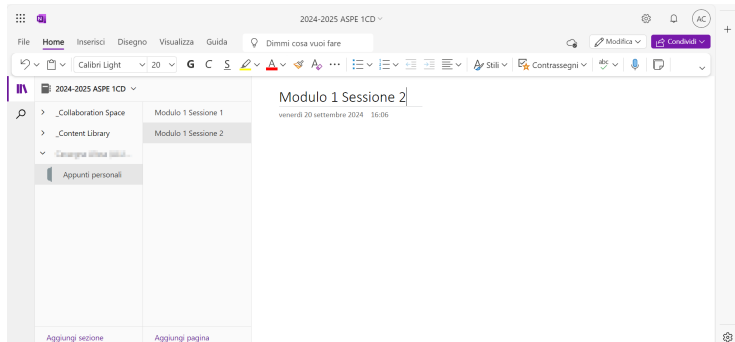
2024-2025 ASPE 1CD

AC

File Home Inserisci Disegno Visualizza Guida Dimmi cosa vuoi fare

Modifica Condividi

Calibri Light 20 G C S A Stili Contrassegni

2024-2025 ASPE 1CD

_Collaboration Space
_Content Library
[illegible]
Appunti personali

Modulo 1 Sessione 1
Modulo 1 Sessione 2

Modulo 1 Sessione 2
venerdì 20 settembre 2024 16:06

Aggiungi sezione
Aggiungi pagina